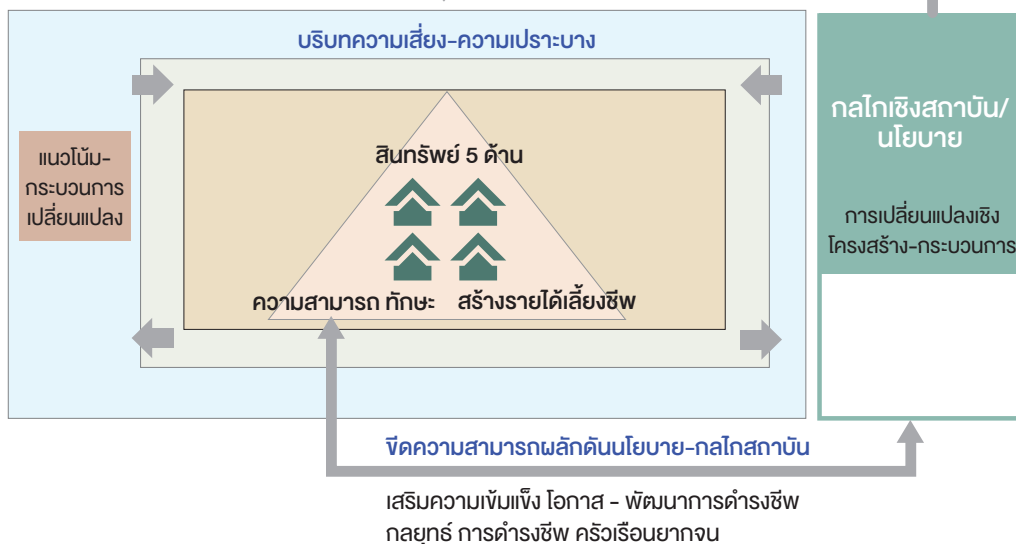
บริบทความเสี่ยง-ความเปราะบาง

แนวโน้ม-กระบวนการเปลี่ยนแปลง

สินทรัพย์ 5 ด้าน

ความสามารถ ทักษะ

สร้างรายได้เลี้ยงชีพ

กลไกเชิงสถาบัน/นโยบาย

การเปลี่ยนแปลงเชิงโครงสร้าง-กระบวนการ

ขีดความสามารถผลักดันนโยบาย-กลไกสถาบัน

เสริมความเข้มแข็ง โอกาส - พัฒนาการดำรงชีพ กลยุทธ์ การดำรงชีพ ครัวเรือนยากจน